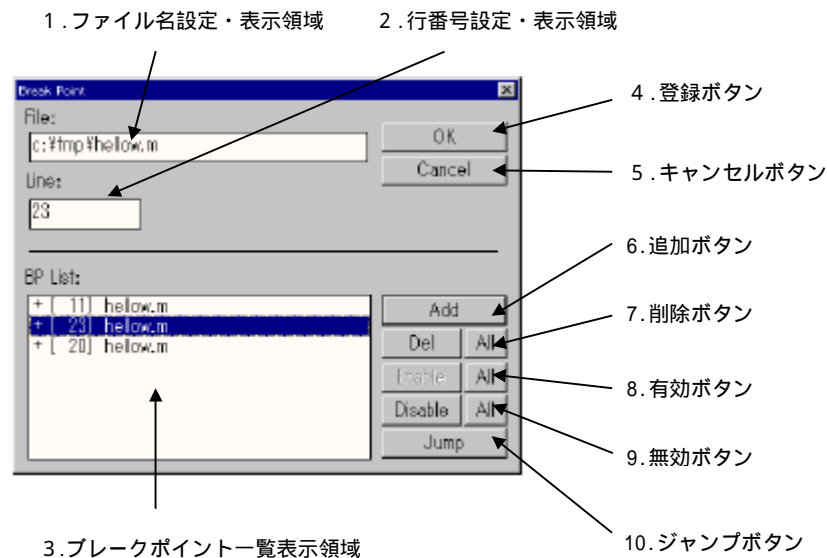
1.ファイル名設定・表示領域

2.行番号設定・表示領域

Break Point

File:

c:¥tmp¥hellow.m

Line:

23

BP List:

+ [ 11] hellow.m
+ [ 23] hellow.m
+ [ 20] hellow.m

OK

Cancel

Add

Del

All

Enable

All

Disable

All

Jump

4.登録ボタン

5.キャンセルボタン

6.追加ボタン

7.削除ボタン

8.有効ボタン

9.無効ボタン

10.ジャンプボタン

3.ブレークポイント一覧表示領域